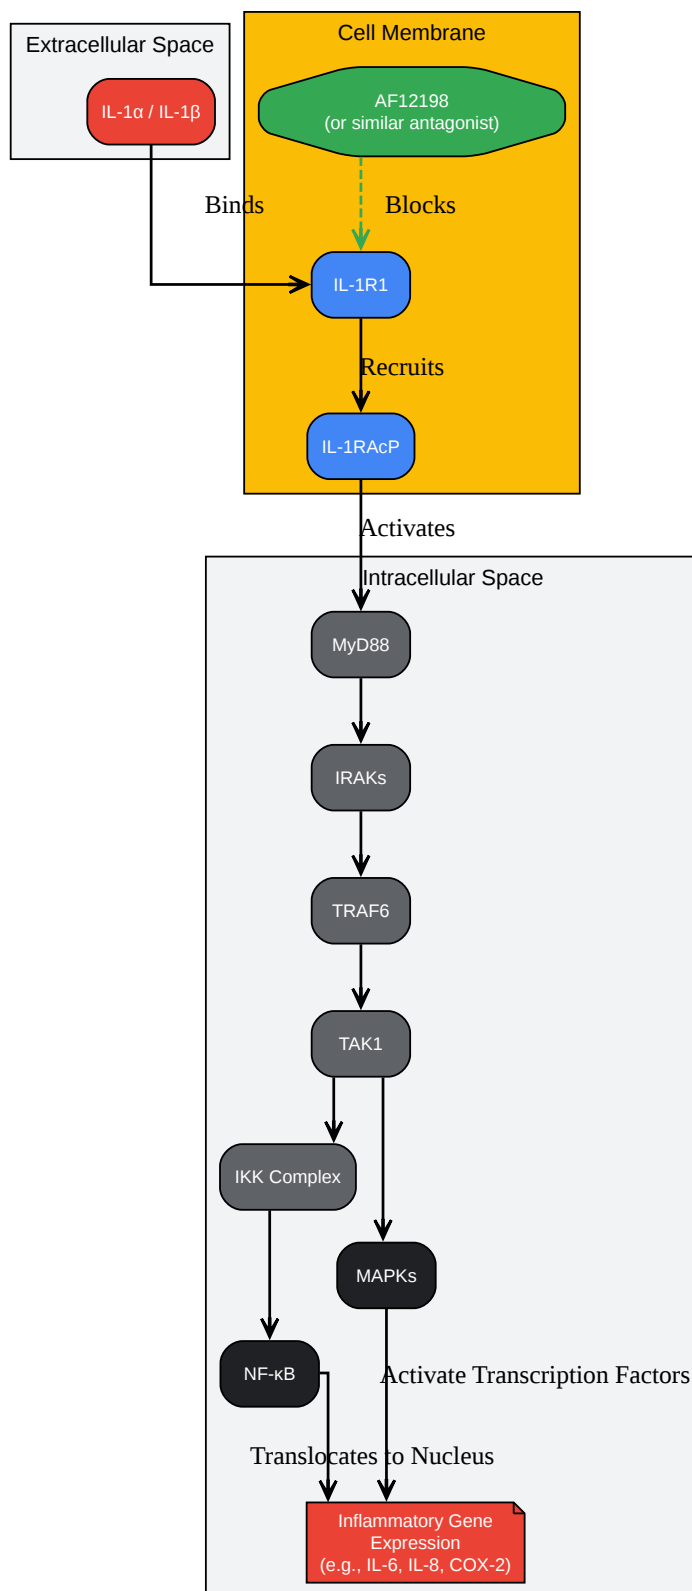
Extracellular Space

IL-1α / IL-1β

Cell Membrane

AF12198
(or similar antagonist)

Binds

Blocks

IL-1R1

Recruits

IL-1RAcP

Activates

Intracellular Space

MyD88

IRAKs

TRAF6

TAK1

IKK Complex

MAPKs

NF-κB

Activate Transcription Factors

Translocates to Nucleus

Inflammatory Gene Expression
(e.g., IL-6, IL-8, COX-2)